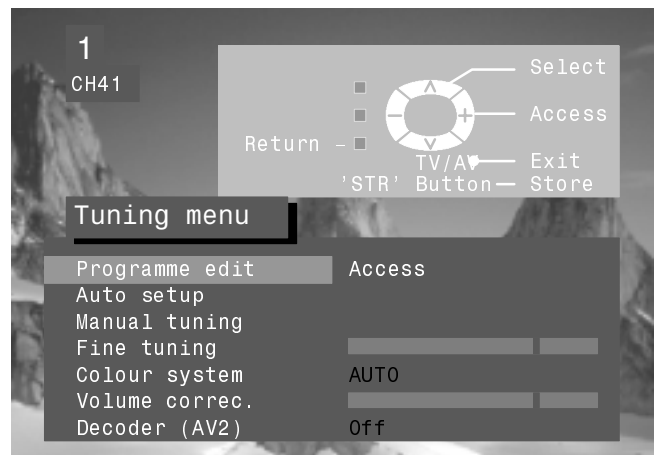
1
CH41

Select
Access
Return –
TV/AV Exit
'STR' Button — Store

Tuning menu

| | |
|---|---|
| Programme edit | Access |
| Auto setup | |
| Manual tuning | |
| Fine tuning | |
| Colour system | AUTO |
| Volume correc. | |
| Decoder (AV2) | Off |